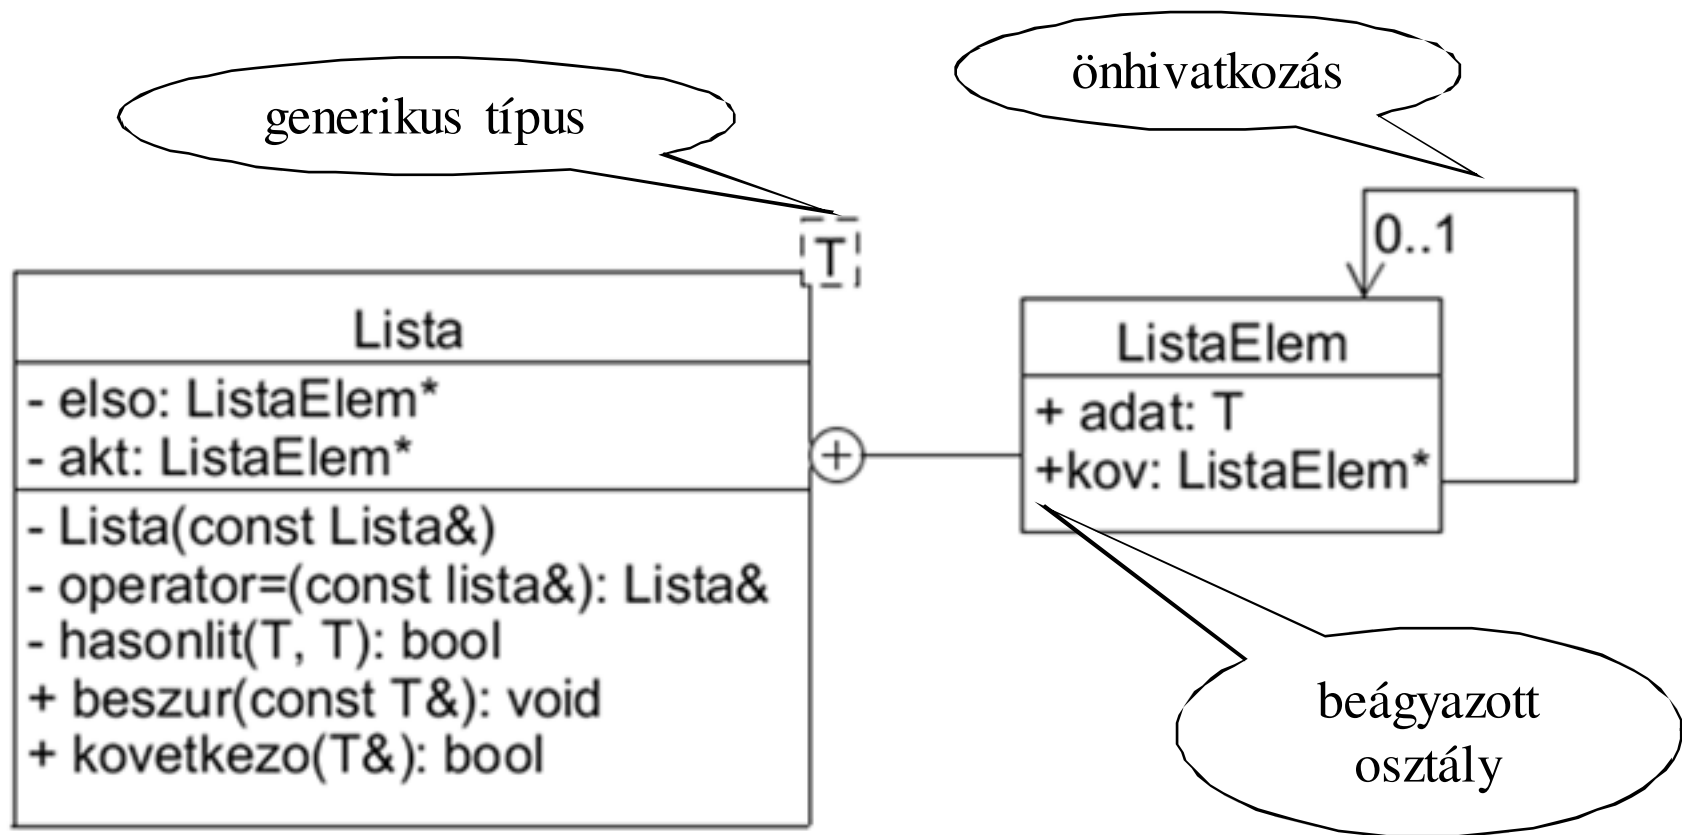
generikus típus

önhivatkozás

T

Lista

- elso: ListaElem*
- akt: ListaElem*

- Lista(const Lista&)
- operator=(const lista&): Lista&
- hasonlit(T, T): bool
+ beszur(const T&): void
+ kovetkezo(T&): bool

0..1

ListaElem

+ adat: T
+kov: ListaElem*

beágyazott osztály